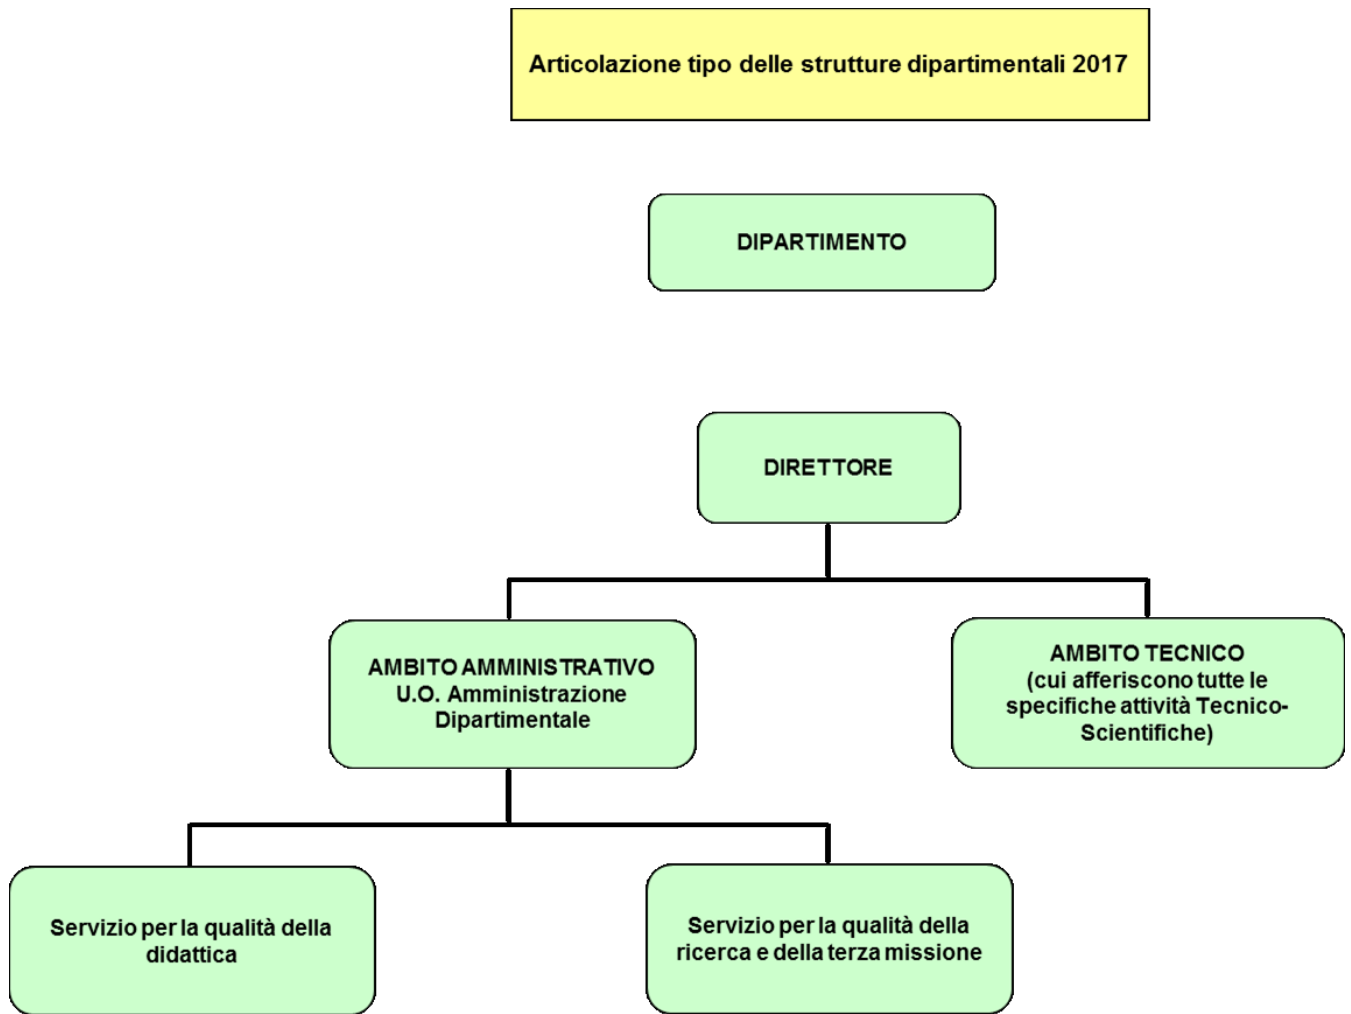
Articolazione tipo delle strutture dipartimentali 2017

DIPARTIMENTO

DIRETTORE

AMBITO AMMINISTRATIVO
U.O. Amministrazione Dipartimentale

AMBITO TECNICO
(cui afferiscono tutte le specifiche attività Tecnico-Scientifiche)

Servizio per la qualità della didattica

Servizio per la qualità della ricerca e della terza missione